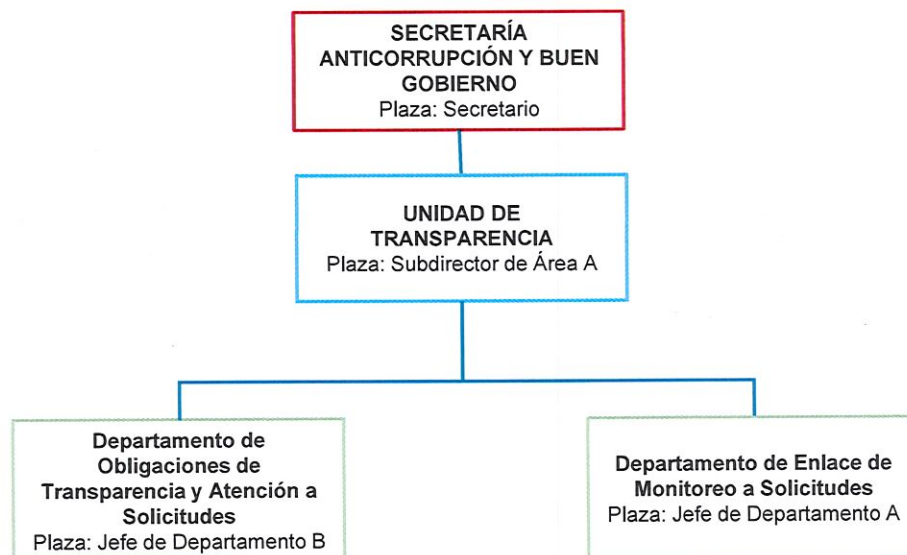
SECRETARÍA ANTICORRUPCIÓN Y BUEN GOBIERNO
Plaza: Secretario

UNIDAD DE TRANSPARENCIA
Plaza: Subdirector de Área A

Departamento de Obligaciones de Transparencia y Atención a Solicitudes
Plaza: Jefe de Departamento B

Departamento de Enlace de Monitoreo a Solicitudes
Plaza: Jefe de Departamento A